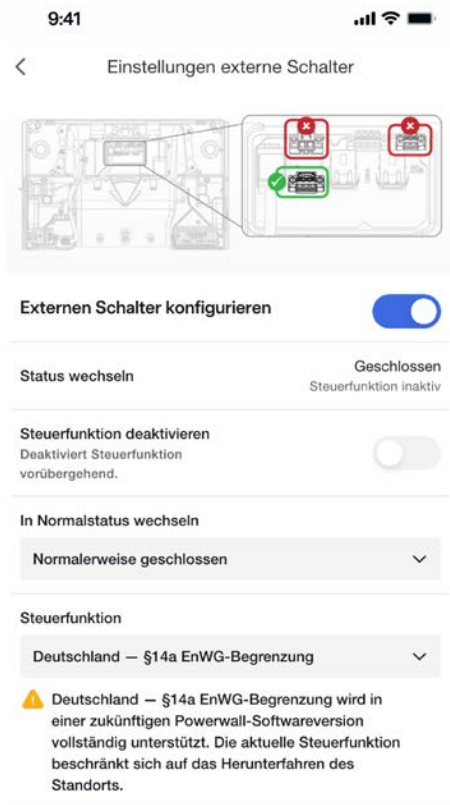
9:41

Einstellungen externe Schalter

Externen Schalter konfigurieren

Status wechseln

Geschlossen
Steuerfunktion inaktiv

Steuerfunktion deaktivieren
Deaktiviert Steuerfunktion vorübergehend.

In Normalstatus wechseln

Normalerweise geschlossen

Steuerfunktion

Deutschland — §14a EnWG-Begrenzung

Deutschland — §14a EnWG-Begrenzung wird in einer zukünftigen Powerwall-Softwareversion vollständig unterstützt. Die aktuelle Steuerfunktion beschränkt sich auf das Herunterfahren des Standorts.